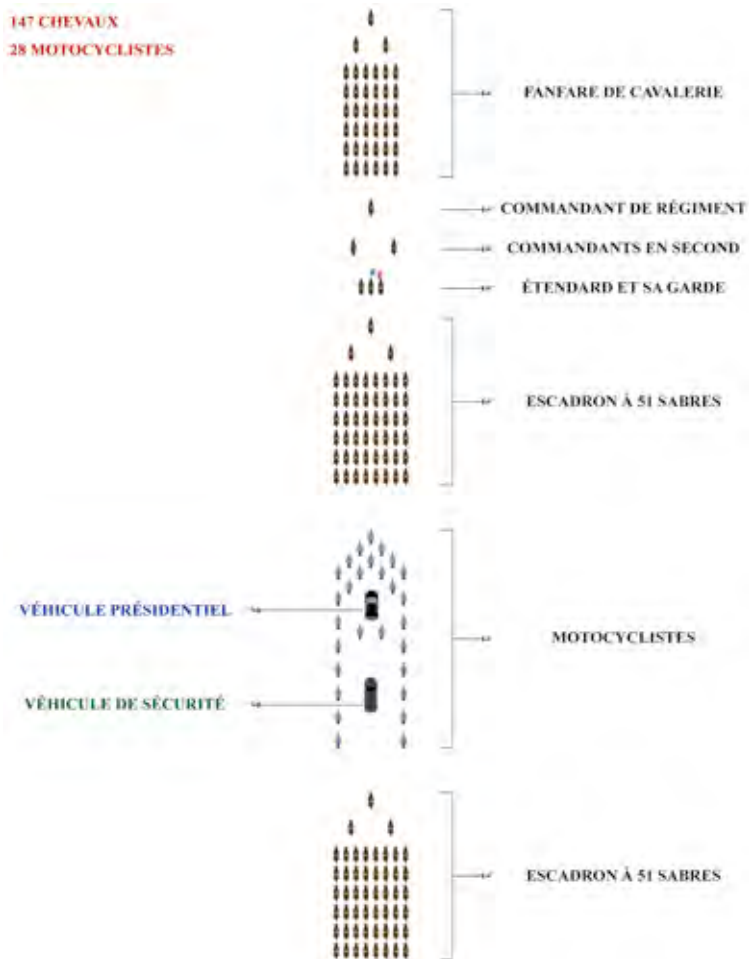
147 CHEVAUX
28 MOTOCYCLISTES

FANFARE DE CAVALERIE

COMMANDANT DE RÉGIMENT

COMMANDANTS EN SECOND

ÉTENDARD ET SA GARDE

ESCADRON À 51 SABRES

VÉHICULE PRÉSIDENTIEL

MOTOCYCLISTES

VÉHICULE DE SÉCURITÉ

ESCADRON À 51 SABRES